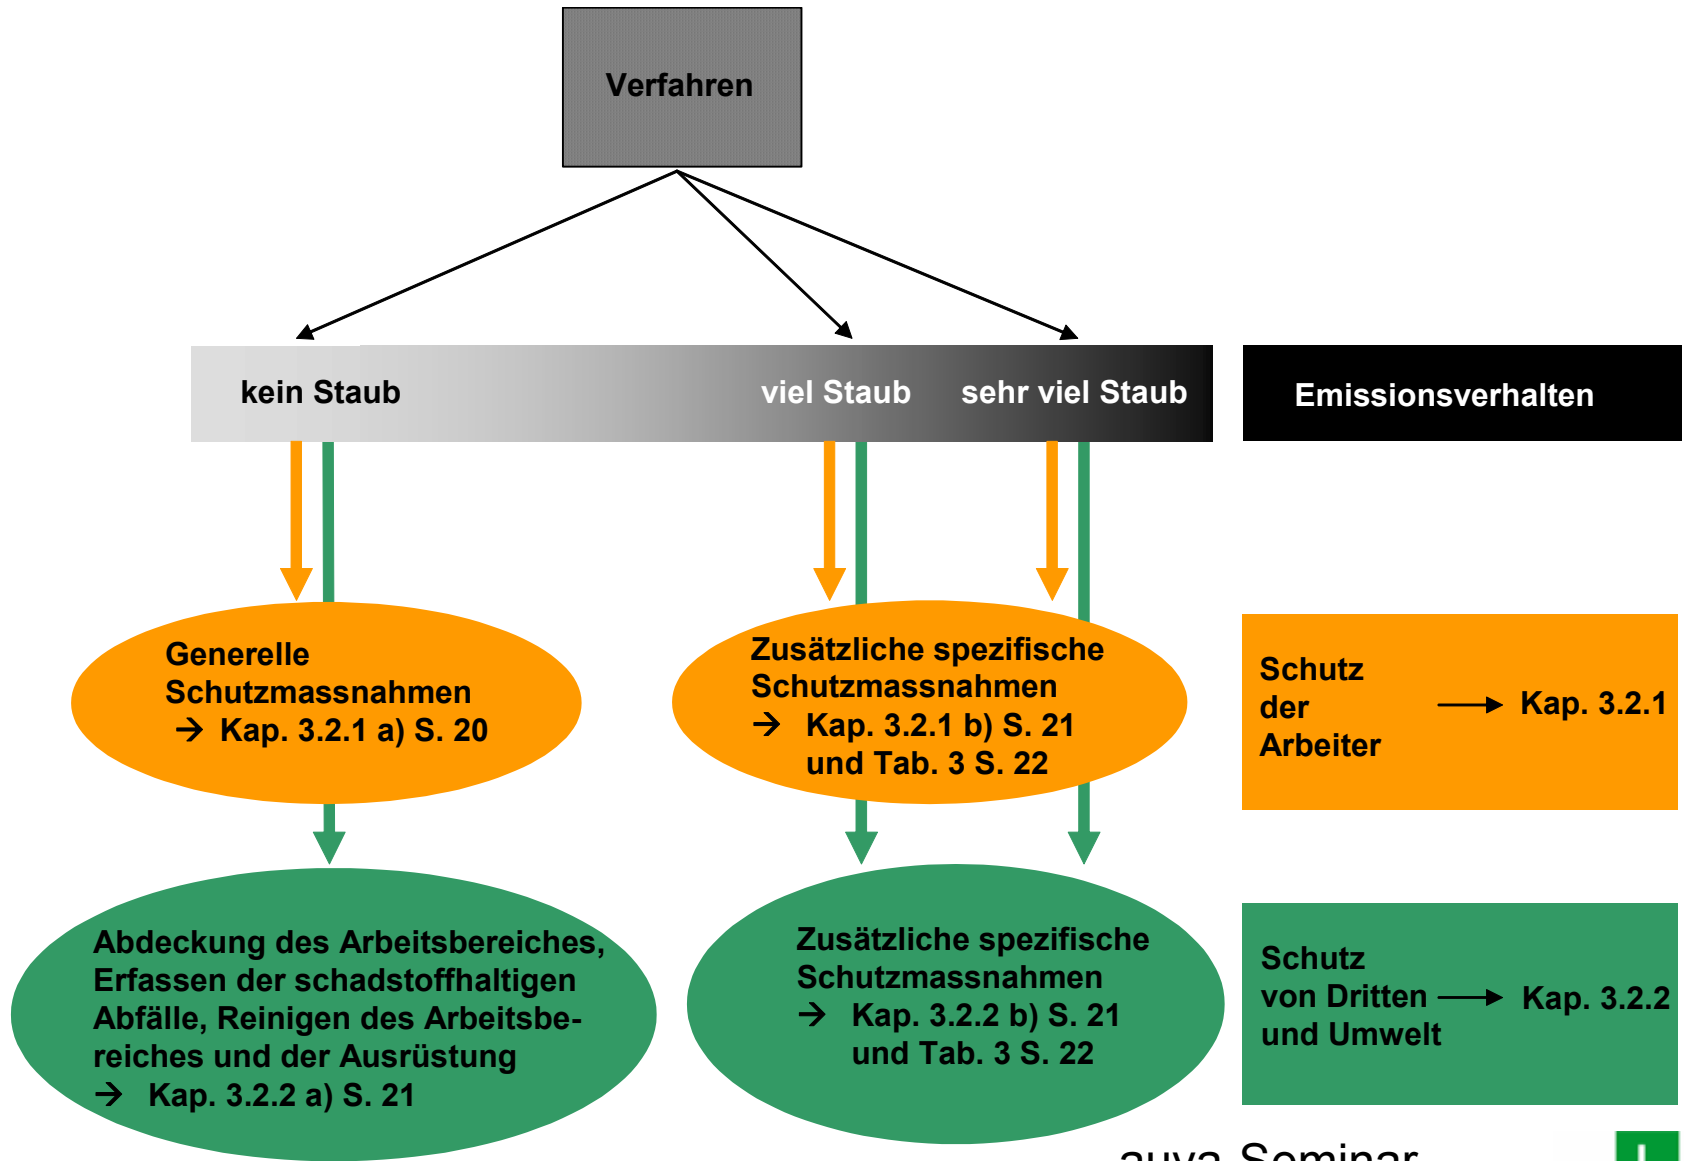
Verfahren

kein Staub

viel Staub

sehr viel Staub

Emissionsverhalten

Generelle Schutzmassnahmen
→ Kap. 3.2.1 a) S. 20

Zusätzliche spezifische Schutzmassnahmen
→ Kap. 3.2.1 b) S. 21 und Tab. 3 S. 22

Schutz der Arbeiter → Kap. 3.2.1

Abdeckung des Arbeitsbereiches, Erfassen der schadstoffhaltigen Abfälle, Reinigen des Arbeitsbereiches und der Ausrüstung
→ Kap. 3.2.2 a) S. 21

Zusätzliche spezifische Schutzmassnahmen
→ Kap. 3.2.2 b) S. 21 und Tab. 3 S. 22

Schutz von Dritten und Umwelt → Kap. 3.2.2

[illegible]